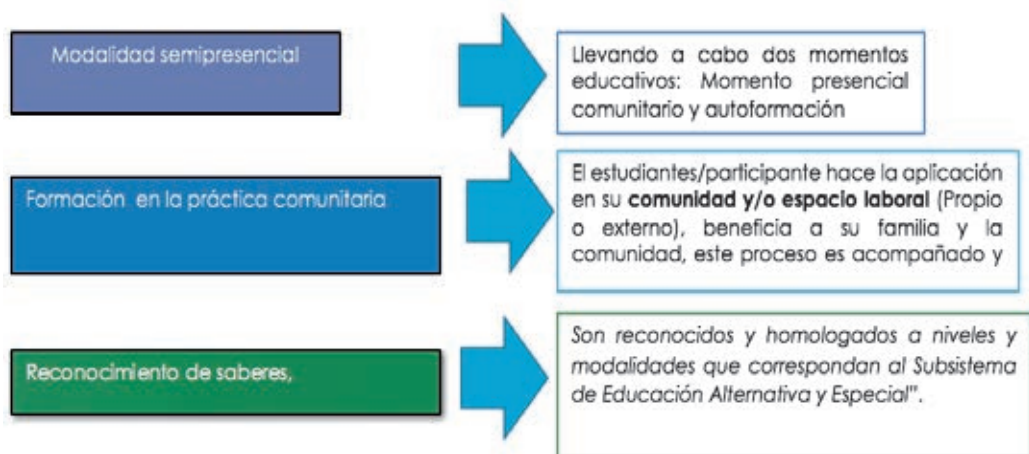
Modalidad semipresencial

Llevando a cabo dos momentos educativos: Momento presencial comunitario y autoformación

Formación en la práctica comunitaria

El estudiantes/participante hace la aplicación en su **comunidad y/o espacio laboral** (Propio o externo), beneficia a su familia y la comunidad, este proceso es acompañado y

Reconocimiento de saberes,

*Son reconocidos y homologados a niveles y modalidades que correspondan al Subsistema de Educación Alternativa y Especial".*